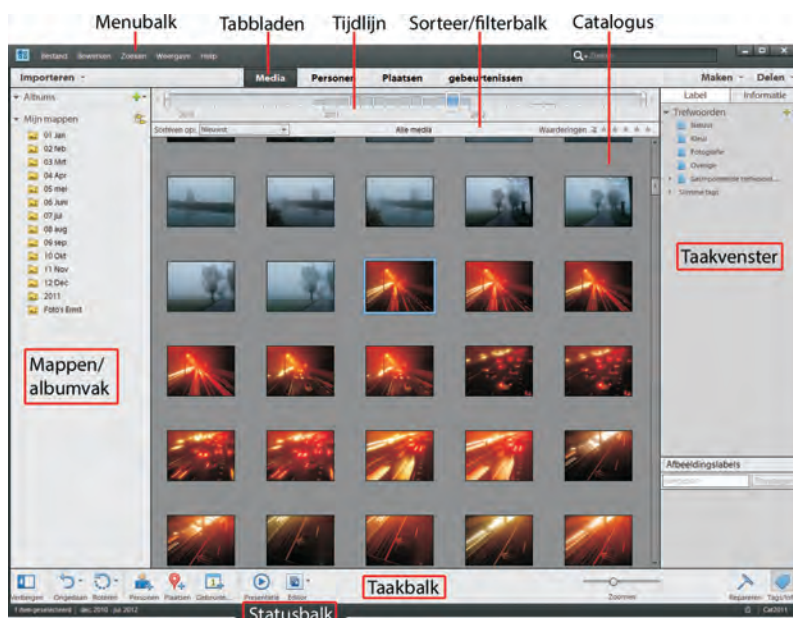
Menubalk
Tabbladen
Tijdlijn
Sorteer/filterbalk
Catalogus

Bestand Bewerken Zoeken Weergave Help

Importeren
Media Personen Plaatsen gebeurtenissen
Maken Delen
Label Informatie

Albums
Mijn mappen
01 Jan
02 feb
03 Mrt
04 Apr
05 mei
06 Juni
07 jul
08 aug
09 sep
10 Okt
11 Nov
12 Dec
2011
Foto's Emit

2010 2011 2012
Sorteren op: Nieuwst
Alle media
Waarderingen

Trefwoorden
Natuur
Kleur
Fotografie
Overige
Geïmporteerde trefwoord...
Slimme tags

Taakvenster

Mappen/ albumvak

Afbeeldingslabels

Verbergen Ongedaan Roteren Personen Plaatsen Gebeurt... Presentatie Editor
Taakbalk
Zoomen
Repareren Tags/Inf

1 item geselecteerd dec 2010 - jul 2012
Statusbalk